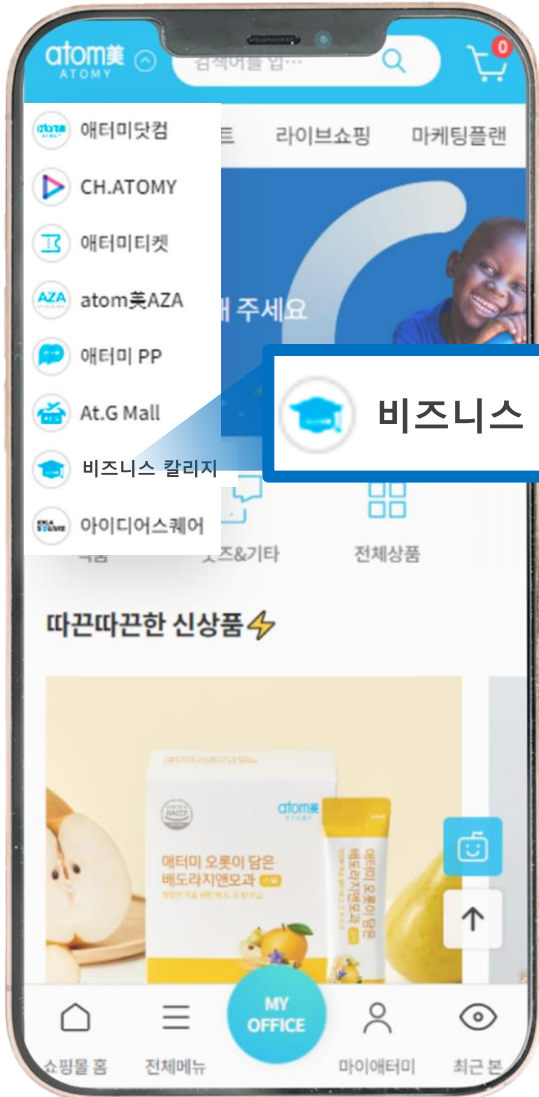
atom美 ATOMY

검색어를 입...

0

애터미닷컴
CH.ATOMY
애터미티켓
atom美AZA
애터미 PP
At.G Mall
비즈니스 칼리지
아이디어스퀘어

트 라이브쇼핑 마케팅플랜

해 주세요

비즈니스

식품 굿즈&기타 전체상품

따끈따끈한 신상품

atom美 ATOMY

애터미 오롯이 담은 배도라지앤모과

애터미 오롯이 담은 배도라지앤모과

쇼핑몰 홈 전체메뉴 MY OFFICE 마이애터미 최근 본